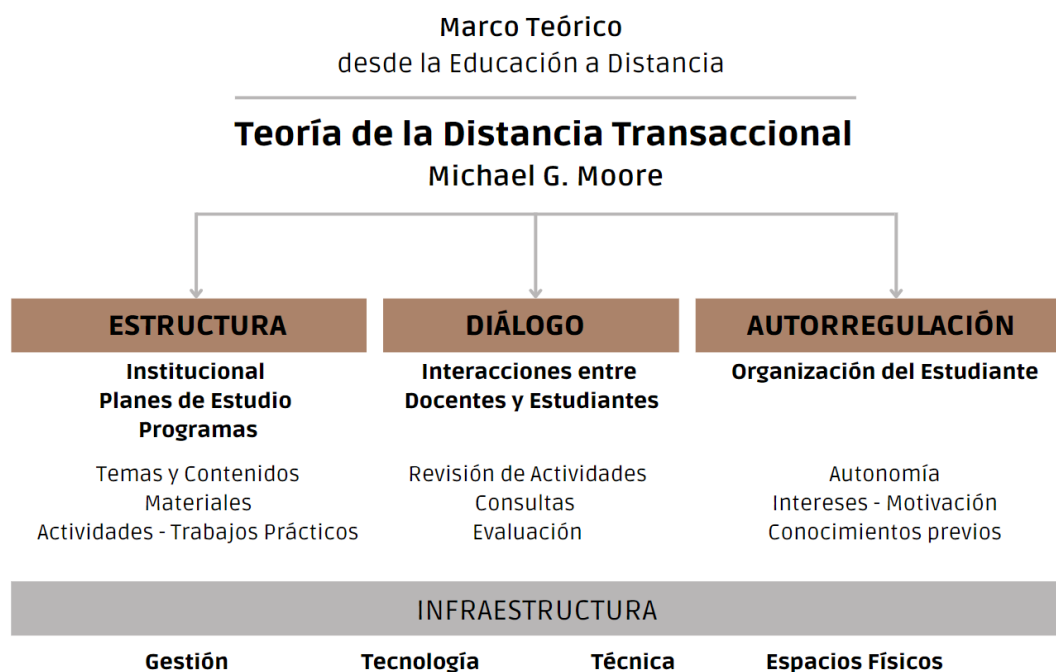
Marco Teórico
desde la Educación a Distancia

Teoría de la Distancia Transaccional
Michael G. Moore

ESTRUCTURA

Institucional
Planes de Estudio
Programas

Temas y Contenidos
Materiales
Actividades - Trabajos Prácticos

DIÁLOGO

Interacciones entre Docentes y Estudiantes

Revisión de Actividades
Consultas
Evaluación

AUTORREGULACIÓN

Organización del Estudiante

Autonomía
Intereses - Motivación
Conocimientos previos

INFRAESTRUCTURA

Gestión Tecnología Técnica Espacios Físicos